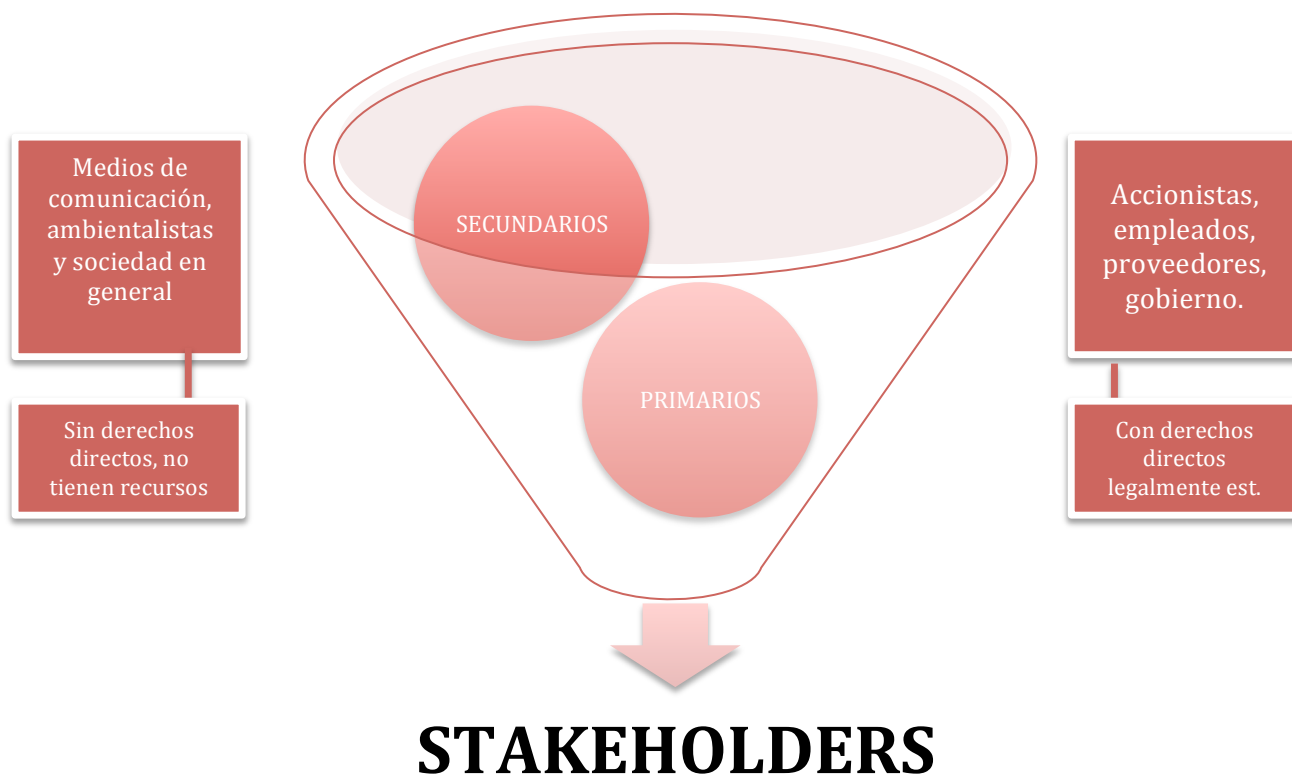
Medios de comunicación, ambientalistas y sociedad en general

Sin derechos directos, no tienen recursos

SECUNDARIOS

PRIMARIOS

Accionistas, empleados, proveedores, gobierno.

Con derechos directos legalmente est.

STAKEHOLDERS